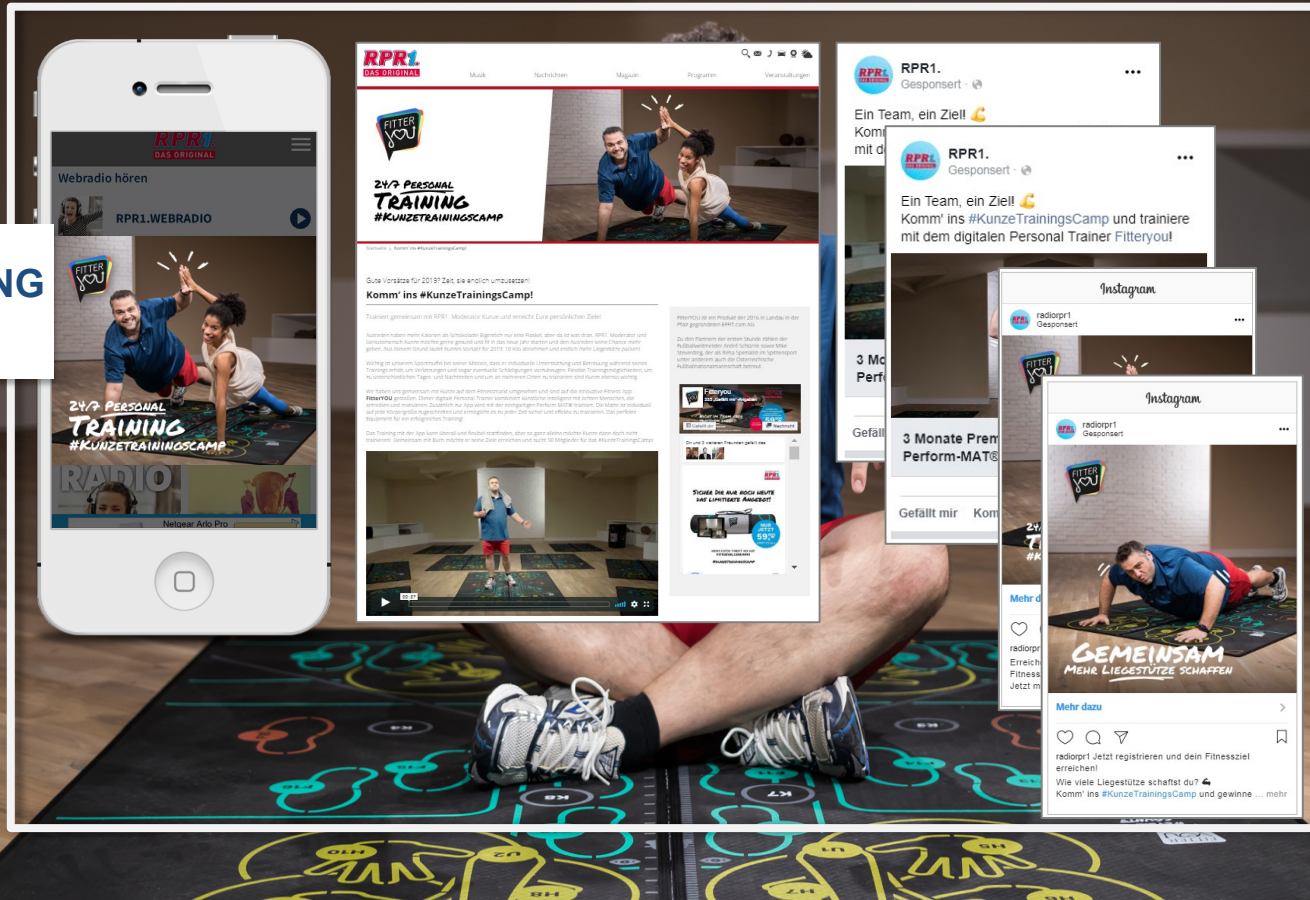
NG

RPR1. DAS ORIGINAL

Webradio hören

RPR1.WEBRADIO

FITTER YOU

24/7 Personal Training #Kunzetrainingscamp

RADIO

Netgear Arlo Pro

RPR1. DAS ORIGINAL

Musik Nachrichten Magazin Programm Veranstaltungen

FITTER YOU

24/7 Personal Training #Kunzetrainingscamp

Gute Vorsätze für 2019? Zeit, sie endlich umzusetzen!

Komm' ins #KunzeTrainingsCamp!

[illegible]

Fitteryou

SICHER DIR NUR NOCH HEUTE DAS LIMITIERTE ANGEBOT!

RPR1.
Gesponsert

Ein Team, ein Ziel! 💪
Komm' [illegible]
mit d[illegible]

3 Mo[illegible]
Perfo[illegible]

Gefäll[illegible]

RPR1.
Gesponsert

Ein Team, ein Ziel! 💪
Komm' ins #KunzeTrainingsCamp und trainiere mit dem digitalen Personal Trainer Fitteryou!

3 Monate Prem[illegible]
Perform-MAT®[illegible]

Gefällt mir Kom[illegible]

Instagram

radiorpr1
Gesponsert

FITTER YOU

Mehr d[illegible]

radiorp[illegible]
Erreich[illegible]
Fitness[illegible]
Jetzt m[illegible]

Instagram

radiorpr1
Gesponsert

FITTER YOU

Gemeinsam mehr Liegestütze schaffen

Mehr dazu

radiorpr1 Jetzt registrieren und dein Fitnessziel erreichen!
Wie viele Liegestütze schaffst du? 💪
Komm' ins #KunzeTrainingsCamp und gewinne ... mehr